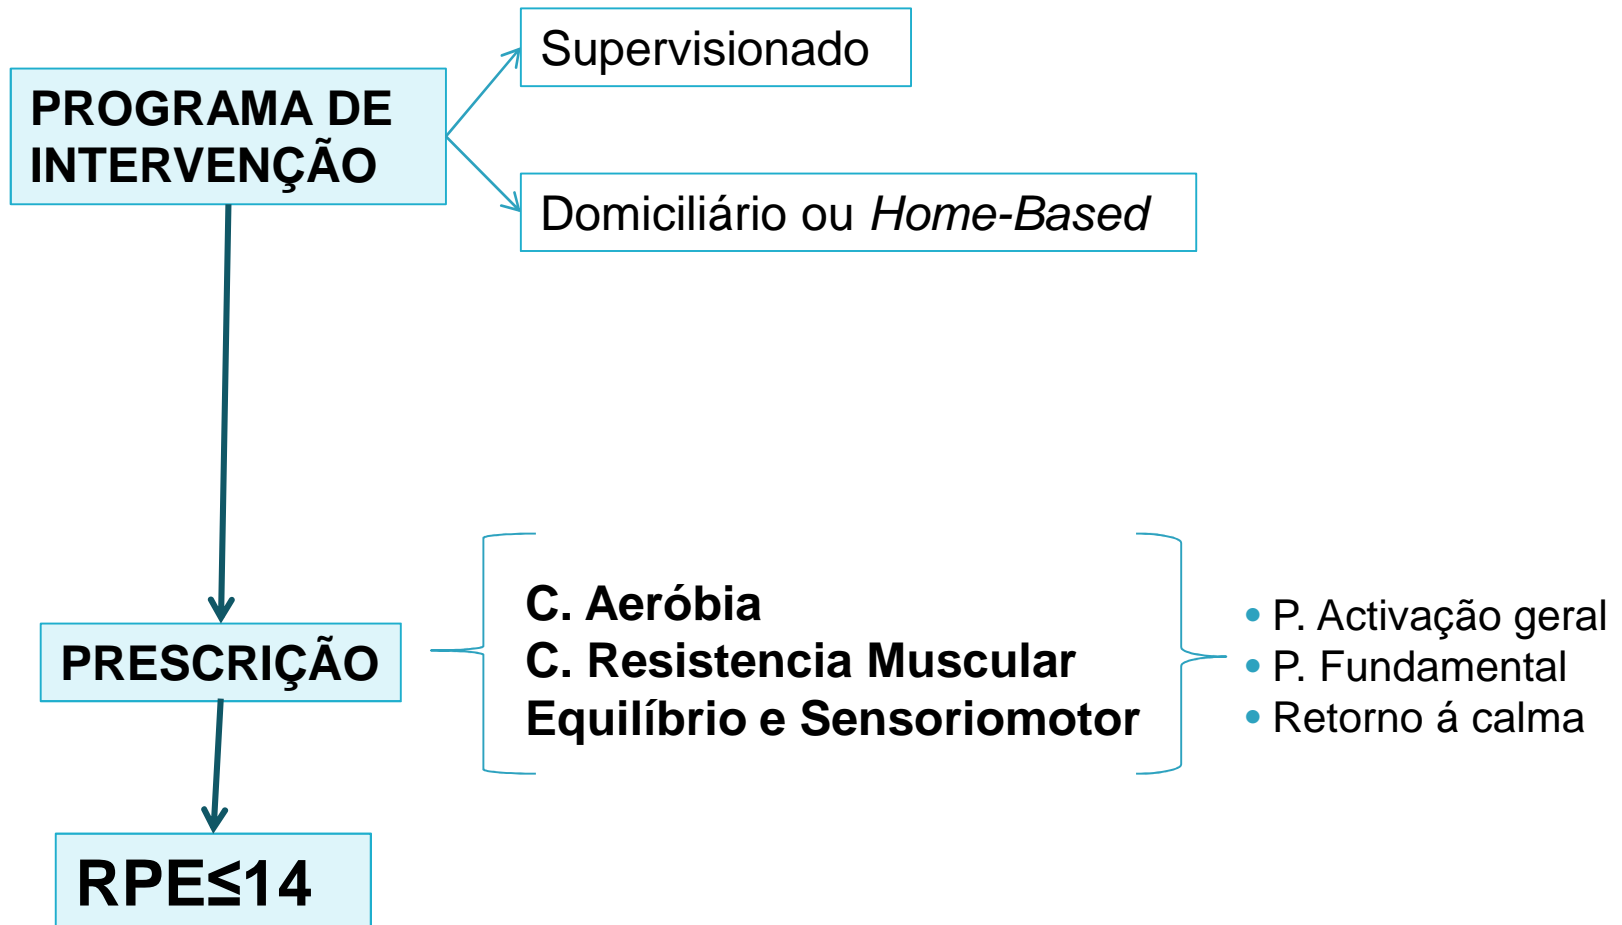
PROGRAMA DE INTERVENÇÃO

Supervisionado

Domiciliário ou *Home-Based*

PRESCRIÇÃO

C. Aeróbia
C. Resistencia Muscular
Equilíbrio e Sensoriomotor

- P. Activação geral
- P. Fundamental
- Retorno á calma

RPE$\leq$14